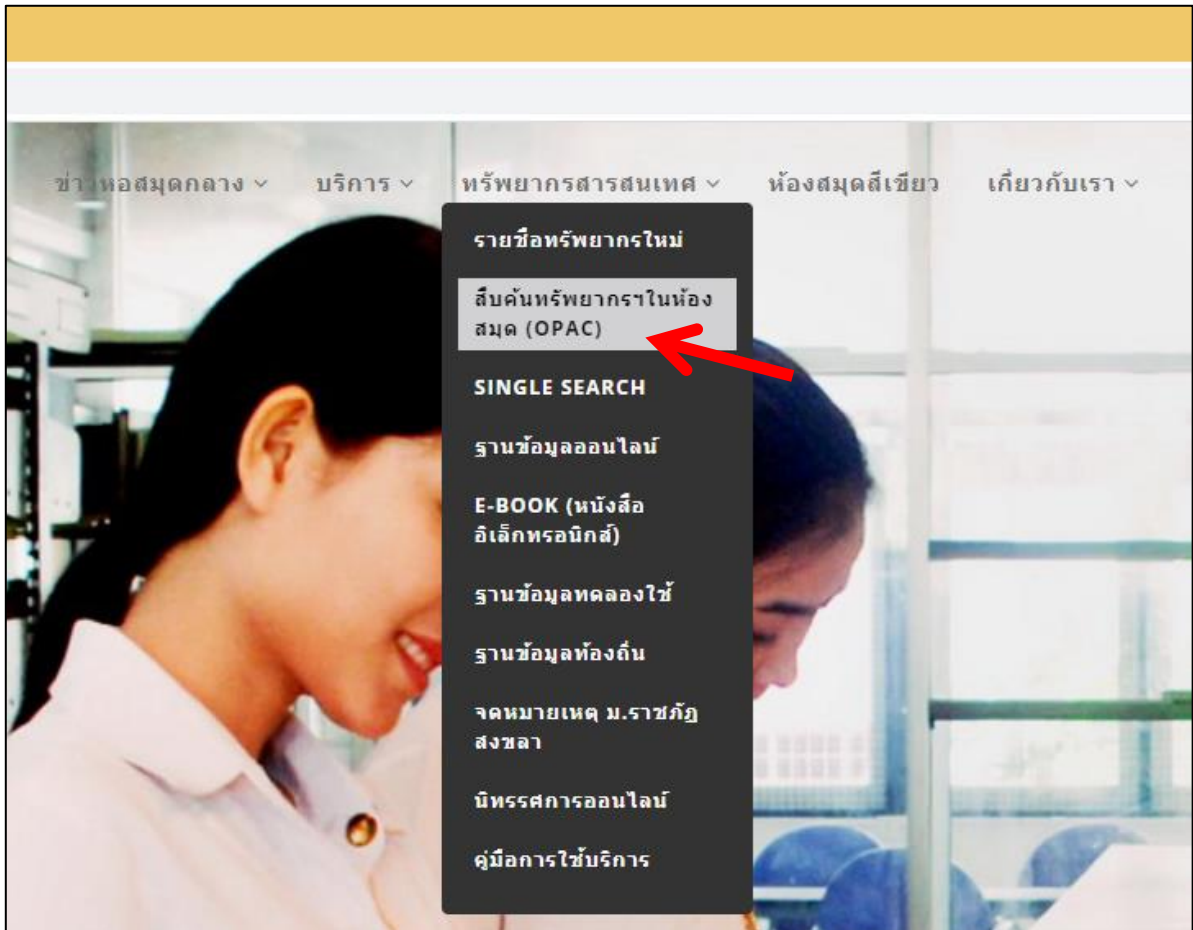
ข่าวหอสมุดกลาง ⌄ บริการ ⌄ ทรัพยากรสารสนเทศ ⌄ ห้องสมุดสีเขียว เกี่ยวกับเรา ⌄

รายชื่อทรัพยากรใหม่

สืบค้นทรัพยากรฯในห้องสมุด (OPAC)

SINGLE SEARCH

ฐานข้อมูลออนไลน์

E-BOOK (หนังสืออิเล็กทรอนิกส์)

ฐานข้อมูลทดลองใช้

ฐานข้อมูลท้องถิ่น

จดหมายเหตุ ม.ราชภัฏสงขลา

นิทรรศการออนไลน์

คู่มือการใช้บริการ